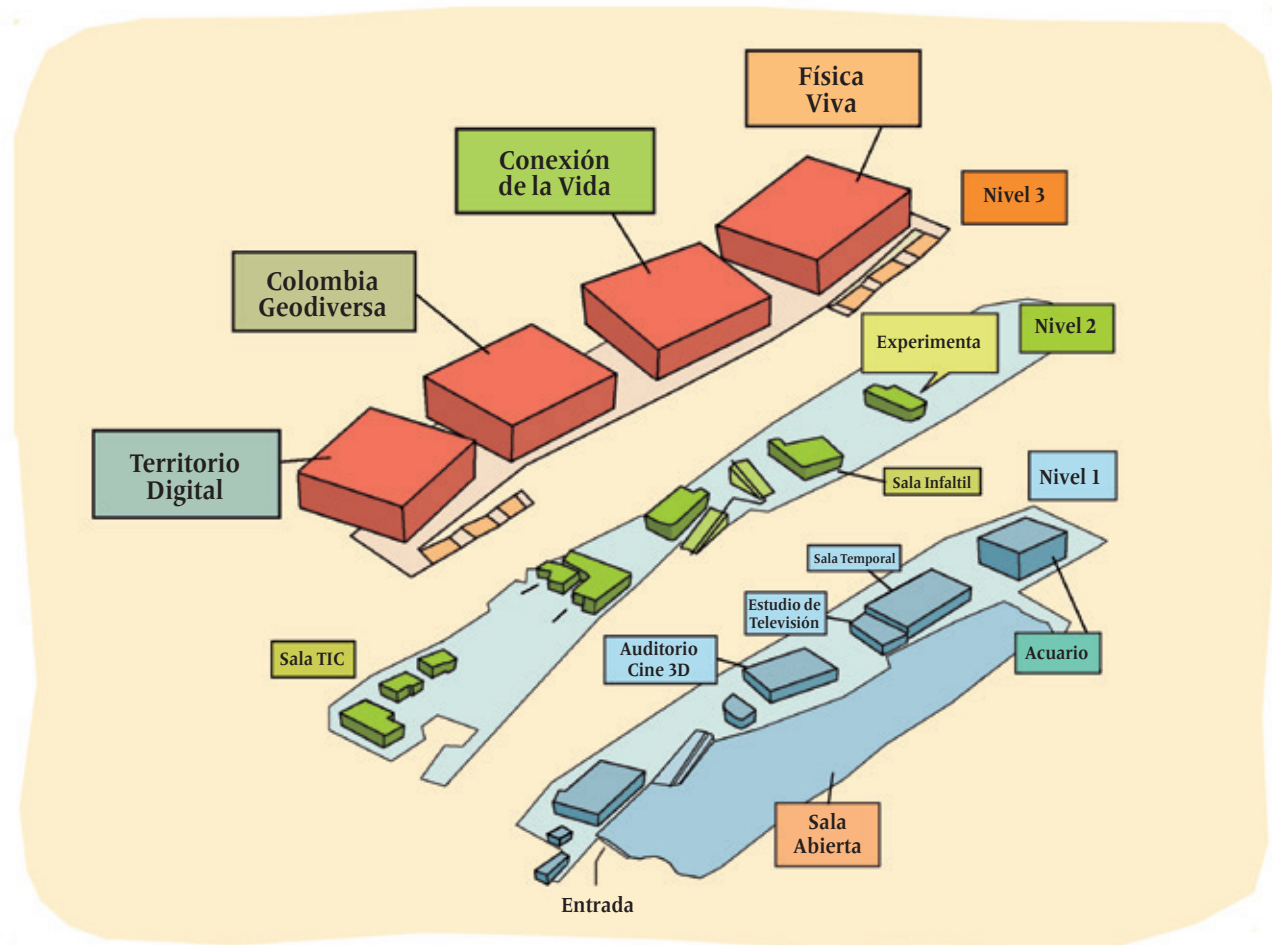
Física Viva

Conexión de la Vida

Nivel 3

Colombia Geodiversa

Nivel 2

Experimenta

Territorio Digital

Sala Infaltil

Nivel 1

Sala Temporal

Estudio de Televisión

Sala TIC

Auditorio Cine 3D

Acuario

Sala Abierta

Entrada